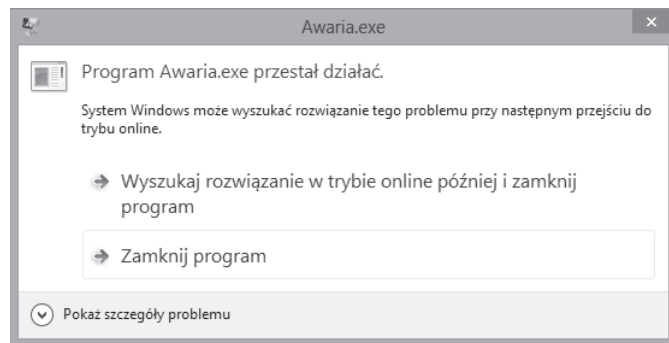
Awaria.exe

Program Awaria.exe przestał działać.

System Windows może wyszukać rozwiązanie tego problemu przy następnym przejściu do trybu online.

Wyszukaj rozwiązanie w trybie online później i zamknij program

Zamknij program

Pokaż szczegóły problemu